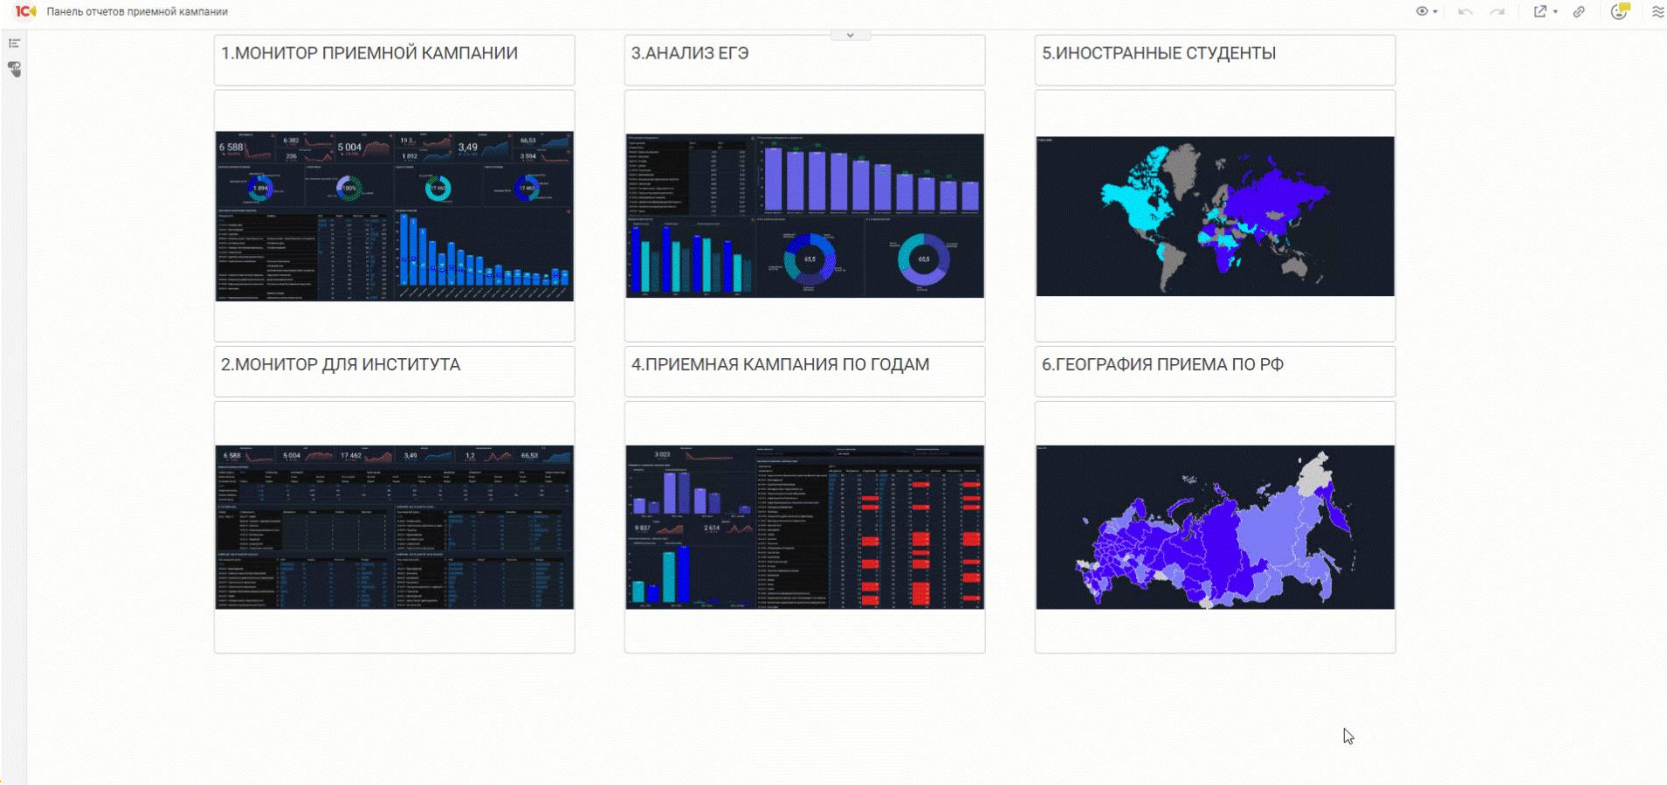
1С Панель отчетов приемной кампании

1.МОНИТОР ПРИЕМНОЙ КАМПАНИИ

6 588 6 382 5 004 3,49 66,53 1 892 3 594

3.АНАЛИЗ ЕГЭ

5.ИНОСТРАННЫЕ СТУДЕНТЫ

2.МОНИТОР ДЛЯ ИНСТИТУТА

6 588 5 004 17 462 3,49 1,2 66,53

4.ПРИЕМНАЯ КАМПАНИЯ ПО ГОДАМ

3 023 9 807 2 614

6.ГЕОГРАФИЯ ПРИЕМА ПО РФ